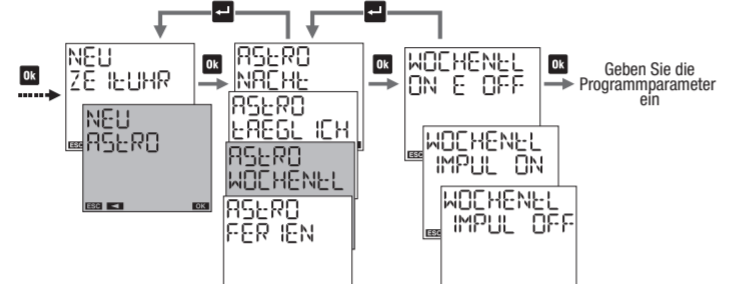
Ok

NEU
ZEITUHR

ESC

NEU
ASTRO

ESC ◄ OK

Ok

ASTRO
NACHT

ASTRO
TAEGLICH

ASTRO
WOCHENTL

ASTRO
FERIEN

Ok

WOCHENTL
ON E OFF

ESC

WOCHENTL
IMPUL ON

WOCHENTL
IMPUL OFF

ESC

Ok

Geben Sie die Programmparameter ein